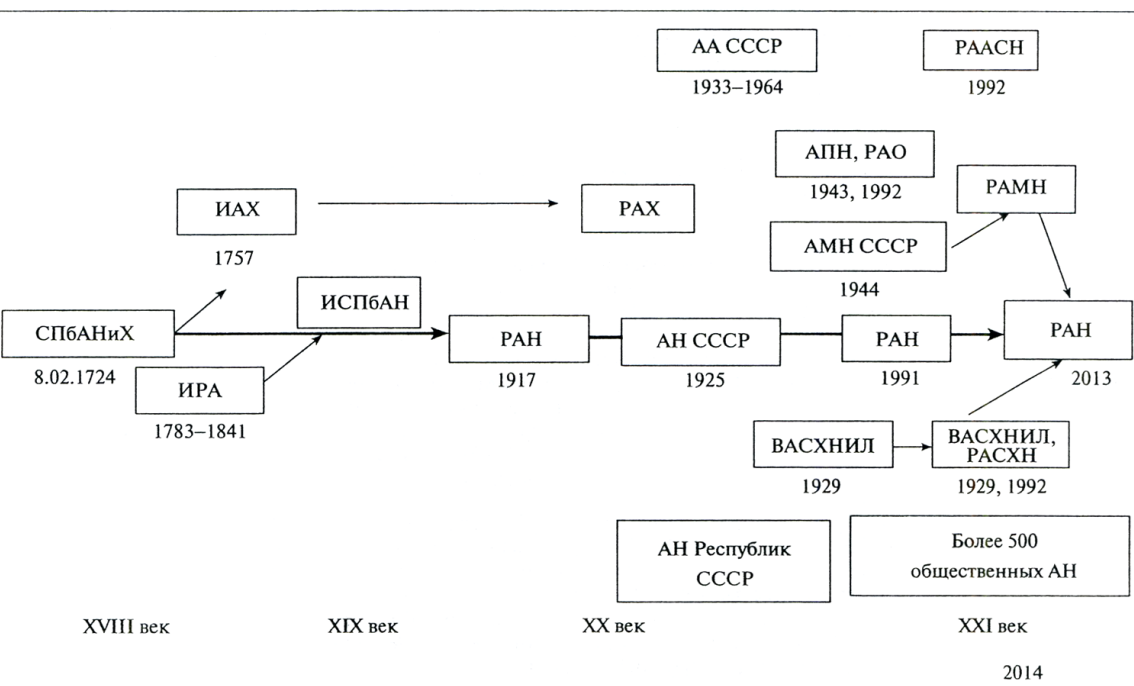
АА СССР
1933–1964

РААСН
1992

АПН, РАО
1943, 1992

РАМН

ИАХ
1757

РАХ

АМН СССР
1944

СПбАНиХ
8.02.1724

ИСПбАН

РАН
1917

АН СССР
1925

РАН
1991

РАН
2013

ИРА
1783–1841

ВАСХНИЛ
1929

ВАСХНИЛ, РАСХН
1929, 1992

АН Республик СССР

Более 500 общественных АН

XVIII век

XIX век

XX век

XXI век

2014